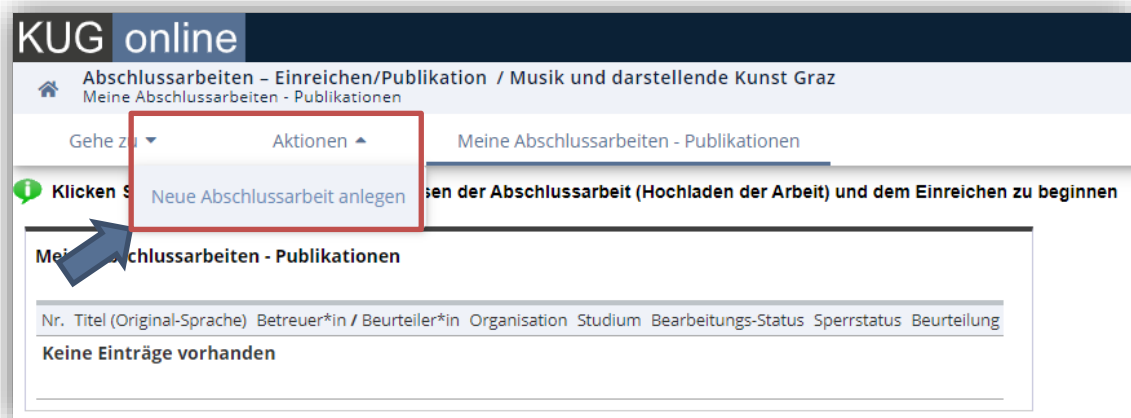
KUG online

Abschlussarbeiten – Einreichen/Publikation / Musik und darstellende Kunst Graz
Meine Abschlussarbeiten - Publikationen

Gehe zu
Aktionen
Meine Abschlussarbeiten - Publikationen

Neue Abschlussarbeit anlegen

Klicken S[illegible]sen der Abschlussarbeit (Hochladen der Arbeit) und dem Einreichen zu beginnen

Mei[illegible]chlussarbeiten - Publikationen

| Nr. | Titel (Original-Sprache) | Betreuer*in / Beurteiler*in | Organisation | Studium | Bearbeitungs-Status | Sperrstatus | Beurteilung |
|---|---|---|---|---|---|---|---|

Keine Einträge vorhanden